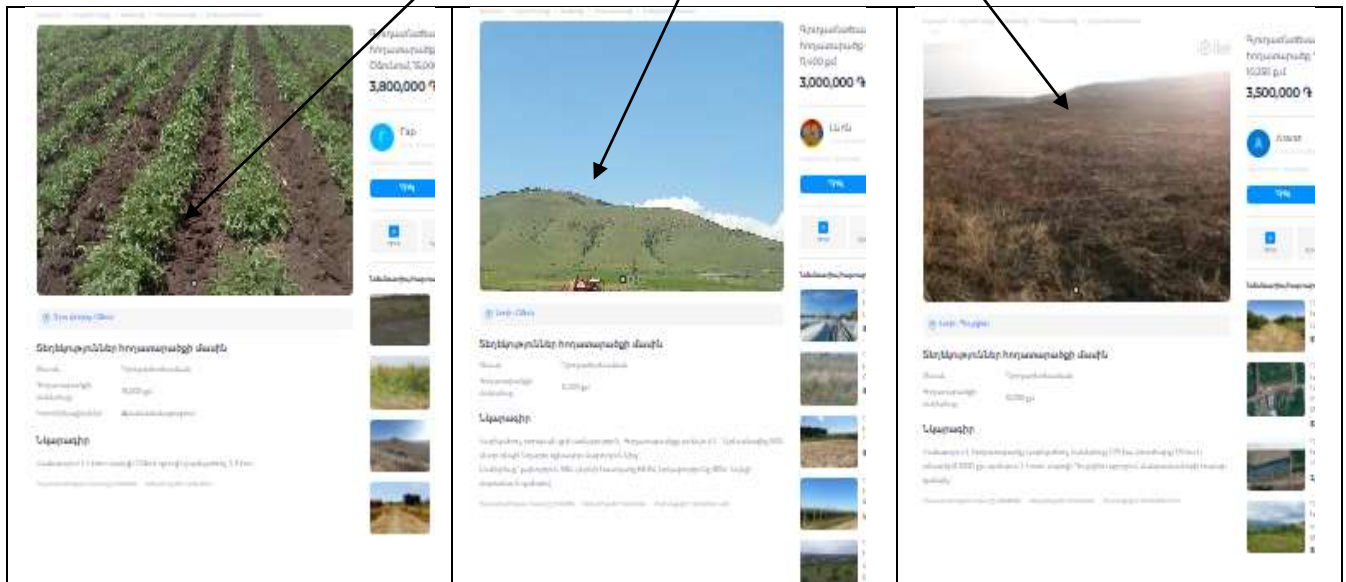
3,800,000 ֏

Գար

Գրել

Տեղեկություններ հողատարածքի մասին

Նկարագիր

Գյուղատնտեսական հողատարածք, 11,400 քմ

3,000,000 ֏

Լևոն

Գրել

Տեղեկություններ հողատարածքի մասին

Նկարագիր

Գյուղատնտեսական հողատարածք, 10,050 քմ

3,500,000 ֏

A

Գրել

Տեղեկություններ հողատարածքի մասին

10,050 քմ

Նկարագիր